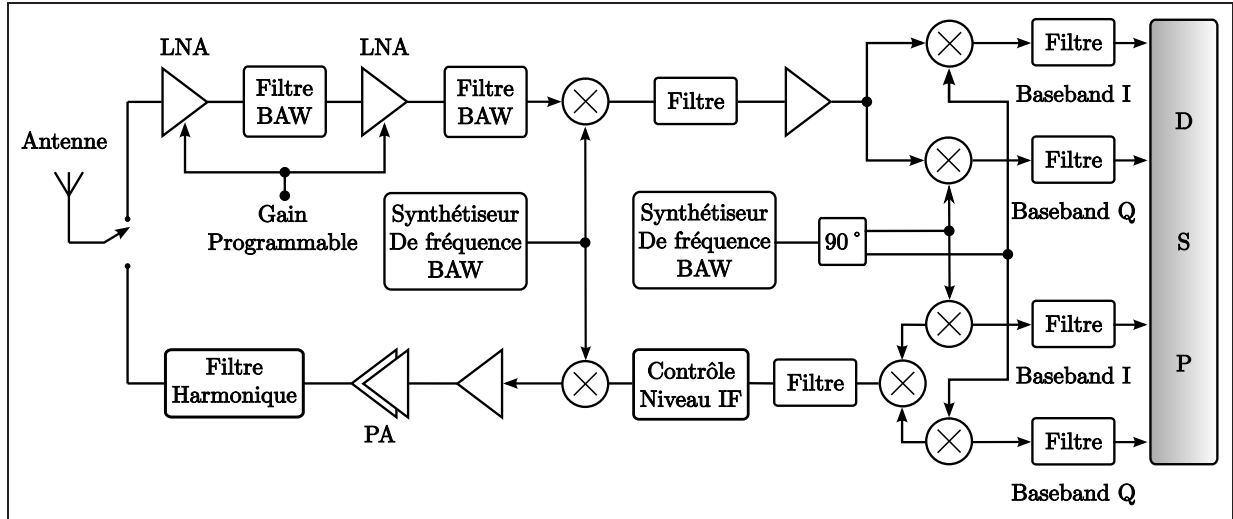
LNA
Filtre BAW
LNA
Filtre BAW
Filtre
Filtre
Baseband I
Antenne
Filtre
Baseband Q
D
S
P
Gain Programmable
Synthétiseur De fréquence BAW
Synthétiseur De fréquence BAW
90 °
Filtre
Filtre Harmonique
Contrôle Niveau IF
Filtre
Baseband I
Filtre
PA
Baseband Q